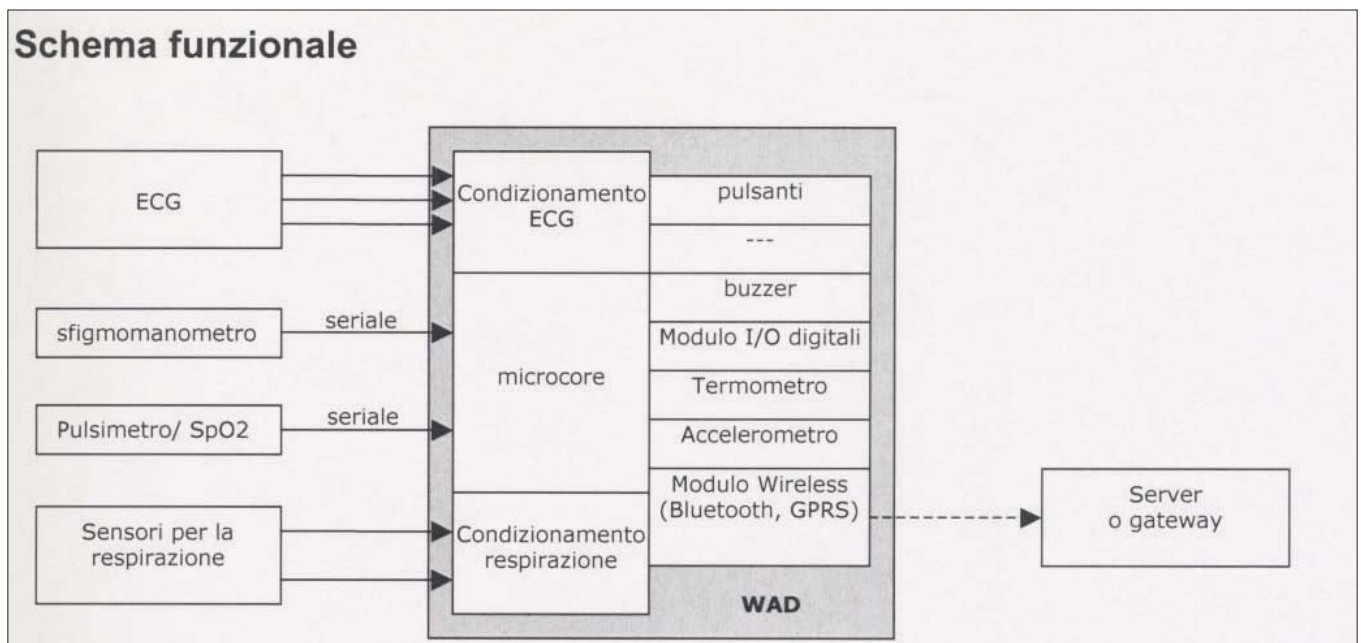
Schema funzionale

ECG

sfigmomanometro

seriale

Pulsimetro/ SpO2

seriale

Sensori per la respirazione

Condizionamento ECG

microcore

Condizionamento respirazione

pulsanti

---

buzzer

Modulo I/O digitali

Termometro

Accelerometro

Modulo Wireless (Bluetooth, GPRS)

WAD

Server o gateway